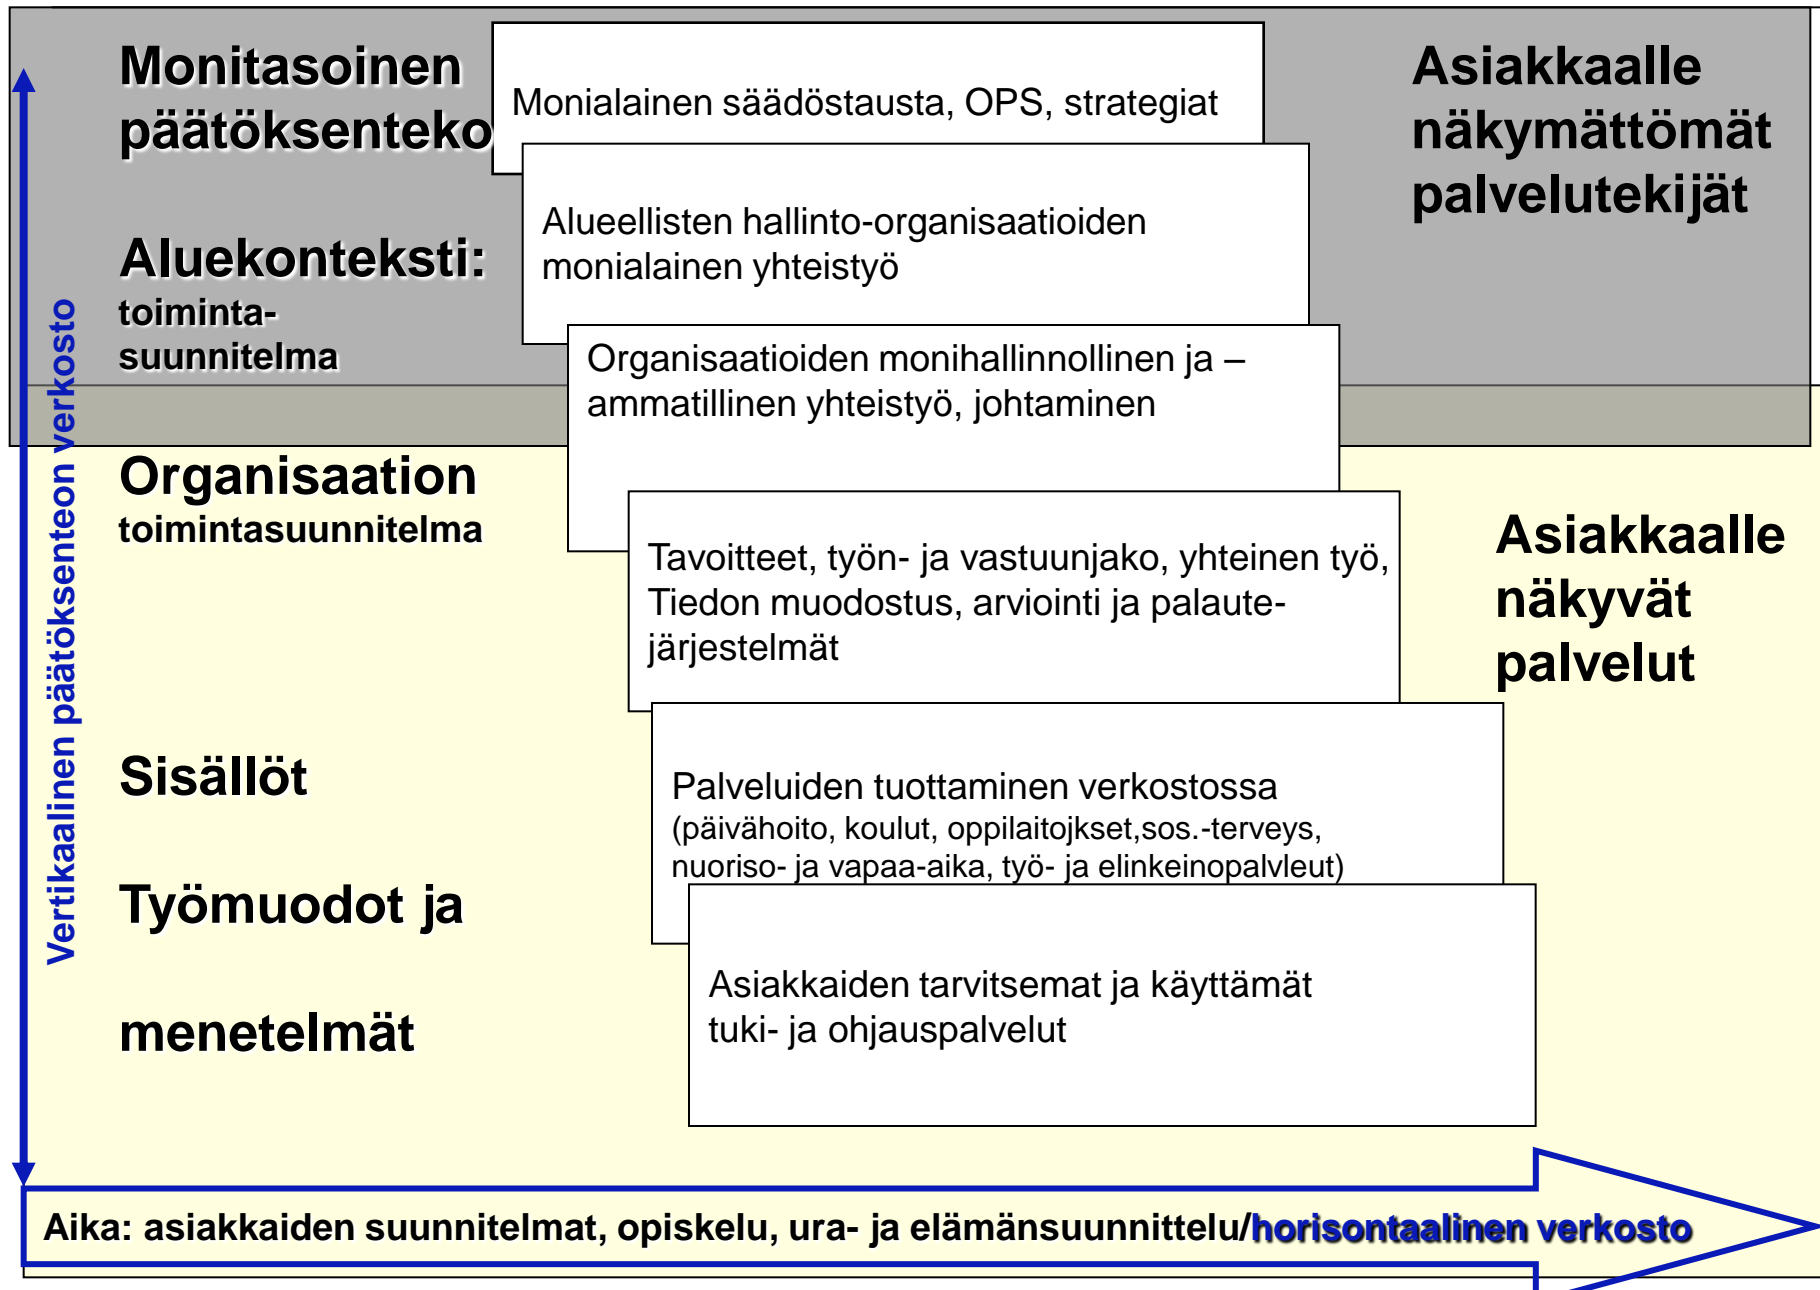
Monitasoinen päätöksenteko

Monialainen säädöstausta, OPS, strategiat

Asiakkaalle näkymättömät palvelutekijät

Aluekonteksti: toiminta-suunnitelma

Alueellisten hallinto-organisaatioiden monialainen yhteistyö

Organisaatioiden monihallinnollinen ja –ammatillinen yhteistyö, johtaminen

Vertikaalinen päätöksenteon verkosto

Organisaation toimintasuunnitelma

Tavoitteet, työn- ja vastuunjako, yhteinen työ, Tiedon muodostus, arviointi ja palaute-järjestelmät

Asiakkaalle näkyvät palvelut

Sisällöt

Palveluiden tuottaminen verkostossa (päivähoito, koulut, oppilaitojkset,sos.-terveys, nuoriso- ja vapaa-aika, työ- ja elinkeinopalvleut)

Työmuodot ja

menetelmät

Asiakkaiden tarvitsemat ja käyttämät tuki- ja ohjauspalvelut

Aika: asiakkaiden suunnitelmat, opiskelu, ura- ja elämänsuunnittelu/horisontaalinen verkosto